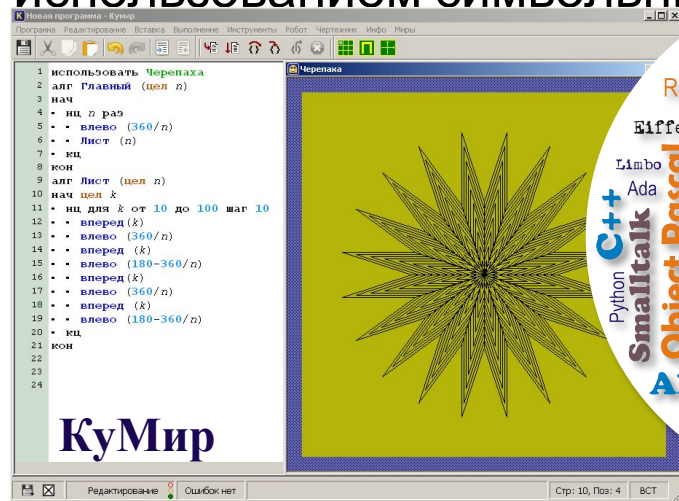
использованием символьн

Новая программа - Кумир

Программа Редактирование Вставка Выполнение Инструменты Робот Чертежник Инфо Миры

1 использовать Черепаха
2 алг Главный (цел n)
3 нач
4 • нц n раз
5 • • влево (360/n)
6 • • Лист (n)
7 • кц
8 кон
9 алг Лист (цел n)
10 нач цел k
11 • нц для k от 10 до 100 шаг 10
12 • • вперед(k)
13 • • влево (360/n)
14 • • вперед (k)
15 • • влево (180-360/n)
16 • • вперед(k)
17 • • влево (360/n)
18 • • вперед (k)
19 • • влево (180-360/n)
20 • кц
21 кон
22
23
24

КуМир

Черепаха

R
Eiffe
Limbo
Ada
C++
Python
Smalltalk
Object Pascal
A

Редактирование
Ошибок нет
Стр: 10, Поз: 4
ВСТ